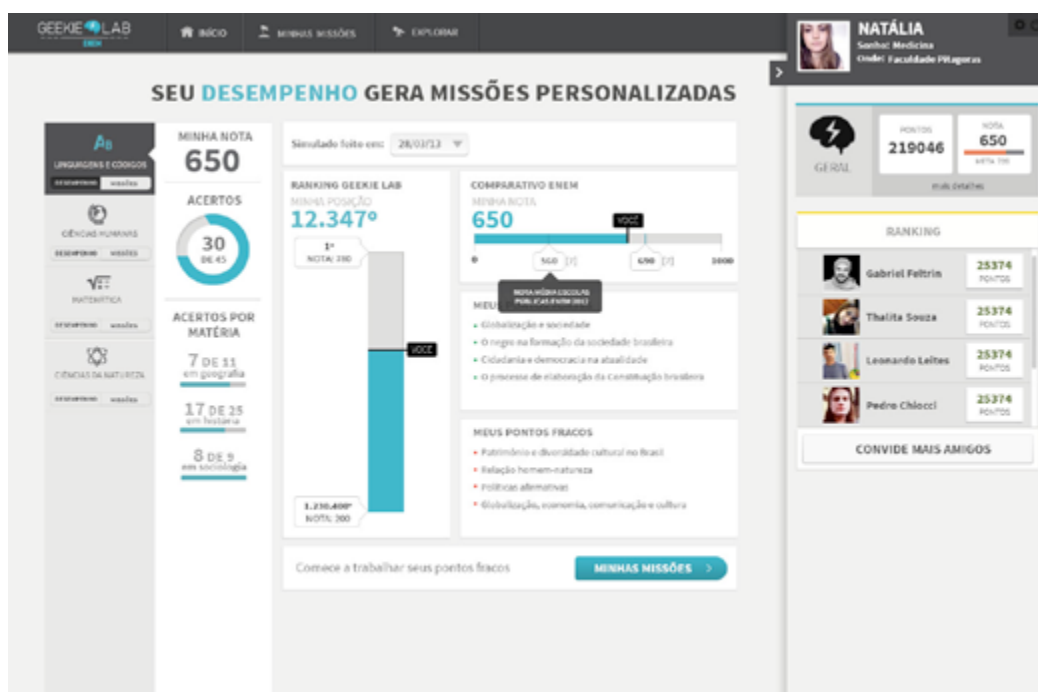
GEEKIE LAB ENEM

INÍCIO
MINHAS MISSÕES
EXPLORAR

NATÁLIA
Sonho: Medicina
Onde: Faculdade Pitágoras

SEU DESEMPENHO GERA MISSÕES PERSONALIZADAS

Aa
LINGUAGENS E CÓDIGOS
DESEMPENHO MISSÕES

CIÊNCIAS HUMANAS
DESEMPENHO MISSÕES

MATEMÁTICA
DESEMPENHO MISSÕES

CIÊNCIAS DA NATUREZA
DESEMPENHO MISSÕES

MINHA NOTA
650

ACERTOS
30
DE 45

ACERTOS POR MATÉRIA
7 DE 11
em geografia
17 DE 25
em história
8 DE 9
em sociologia

Simulado feito em: 28/03/13

RANKING GEEKIE LAB
MINHA POSIÇÃO
12.347º
1º
NOTA: 390
VOCÊ
1.230.400º
NOTA: 300

COMPARATIVO ENEM
MINHA NOTA
650
VOCÊ
0
560 [?]
690 [?]
1000
NOTA MÉDIA ESCOLAS PÚBLICAS ENEM 2012

MEUS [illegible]
• Globalização e sociedade
• O negro na formação da sociedade brasileira
• Cidadania e democracia na atualidade
• O processo de elaboração da Constituição brasileira

MEUS PONTOS FRACOS
• Patrimônio e diversidade cultural no Brasil
• Relação homem-natureza
• Políticas afirmativas
• Globalização, economia, comunicação e cultura

Comece a trabalhar seus pontos fracos
MINHAS MISSÕES

GERAL
PONTOS
219046
NOTA
650
META 700
mais detalhes

RANKING
Gabriel Feltrin 25374 PONTOS
Thalita Souza 25374 PONTOS
Leonardo Leites 25374 PONTOS
Pedro Chiocci 25374 PONTOS

CONVIDE MAIS AMIGOS